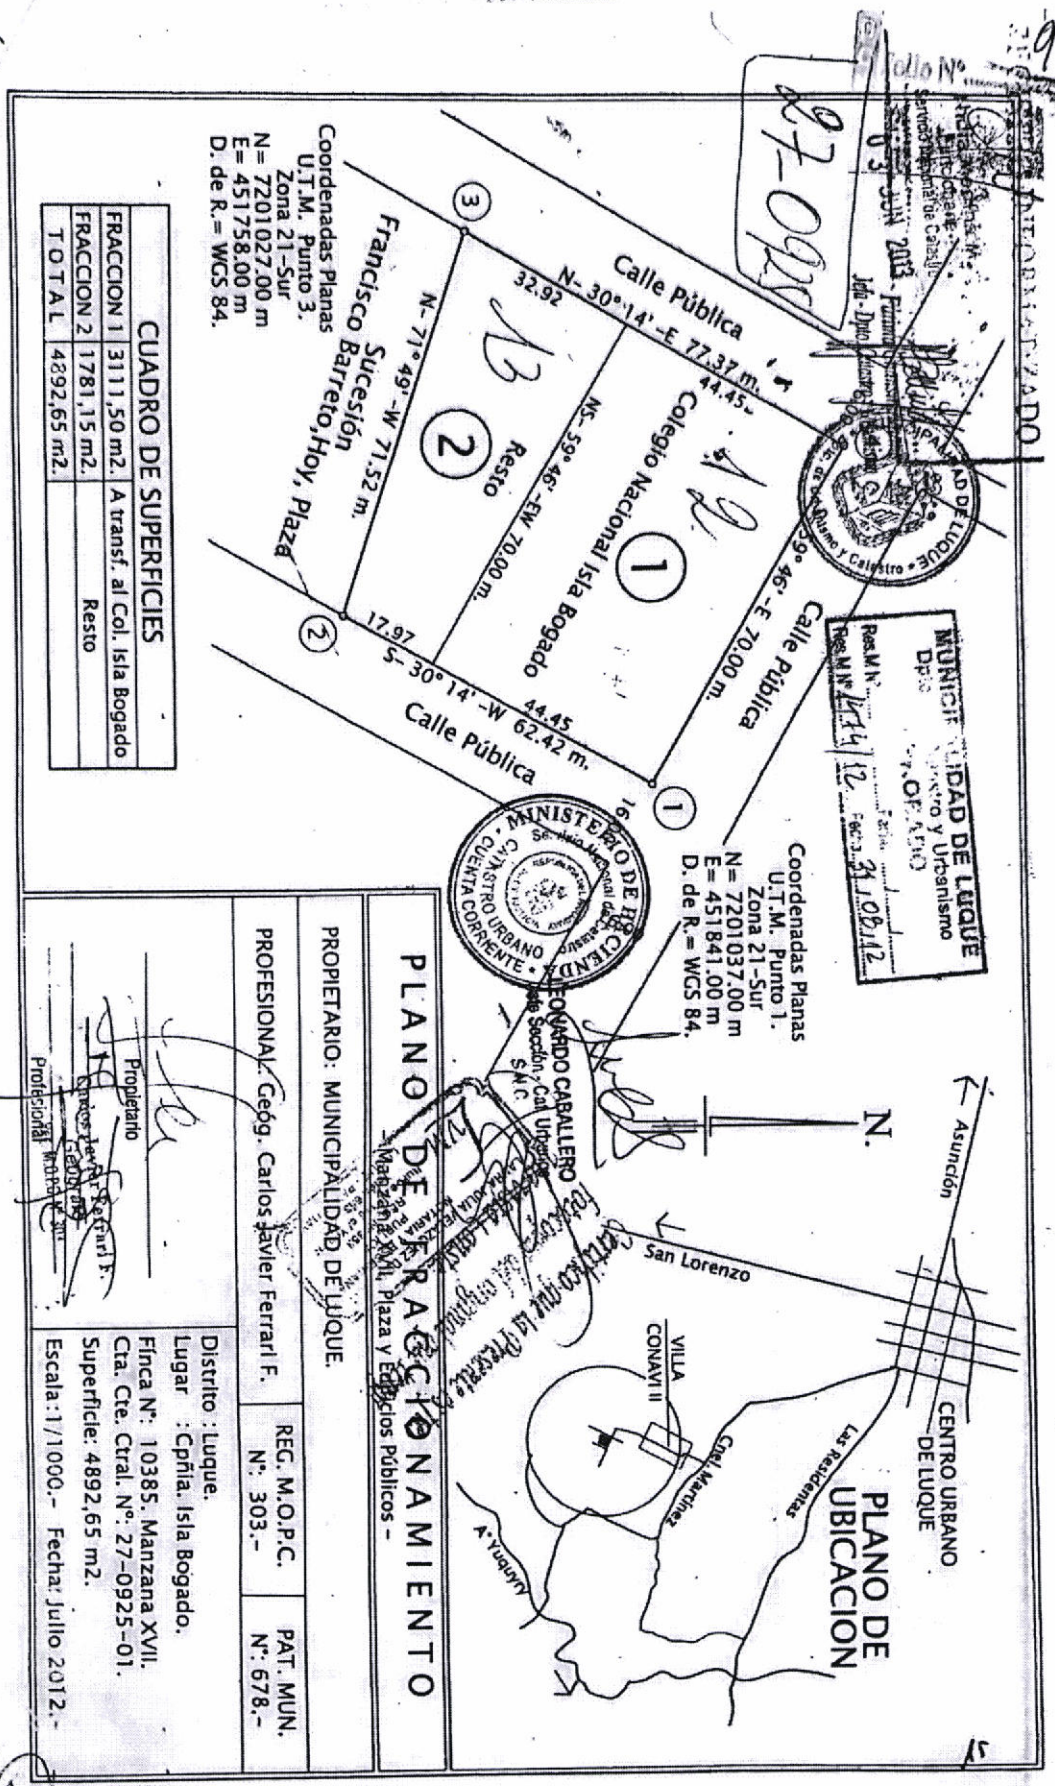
Folio Nº

27-0925

Calle Pública
N- 30°14' -E 77.37 m.
44.45
32.92
Colegio Nacional Isla Bogado
1
A2
NS-59°46'-EW 70.00 m.
Resto
2
B
N-71°49'-W 71.52 m.
Francisco Barreto, Hoy, Plaza
Sucesión
17.97
S-30°14' -W 62.42 m.
44.45
Calle Pública
59°46'-E 70.00 m. Calle Pública
3
2
1

Coordenadas Planas
U.T.M. Punto 3.
Zona 21-Sur
N= 7201027.00 m
E= 451758.00 m
D. de R.= WGS 84.

Coordenadas Planas
U.T.M. Punto 1.
Zona 21-Sur
N= 7201037.00 m
E= 451841.00 m
D. de R.= WGS 84.

CUADRO DE SUPERFICIES

| FRACCION 1 | 3111,50 m2. | A transf. al Col. Isla Bogado |
|---|---|---|
| FRACCION 2 | 1781,15 m2. | Resto |
| TOTAL | 4892,65 m2. | |

MUNICIPALIDAD DE LUQUE
Dpto. Catastro y Urbanismo
Res.M.Nº 1474/12. Fec. 31/08/12

MINISTERIO DE HACIENDA
CATASTRO URBANO
CUENTA CORRIENTE

LEONARDO CABALLERO
Jefe de Sección - Cat. Urbano
S.N.C.

N.
Asunción
San Lorenzo
CENTRO URBANO DE LUQUE
PLANO DE UBICACION
Las Residentas
Cnel. Martinez
VILLA CONAVI II
Aº Yukyry

PLANO DE FRACCIONAMIENTO
- Manzana XVII. Plaza y Edificios Públicos -

PROPIETARIO: MUNICIPALIDAD DE LUQUE.

| PROFESIONAL: Geóg. Carlos Javier Ferrari F. | REG. M.O.P.C. Nº: 303.- | PAT. MUN. Nº: 678.- |
|---|---|---|

Propietario
Profesional
Carlos Javier Ferrari F.

Distrito : Luque.
Lugar : Cpñia. Isla Bogado.
Finca Nº: 10385. Manzana XVII.
Cta. Cte. Ctral. Nº: 27-0925-01.
Superficie: 4892,65 m2.
Escala: 1/1000.- Fecha: Julio 2012.-

15